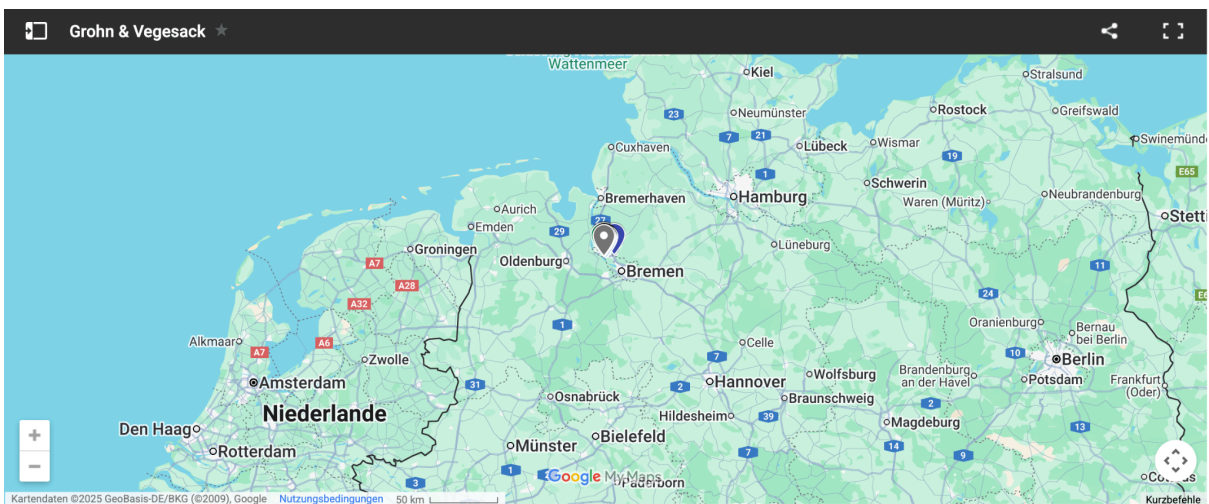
Grohn & Vegesack

Wattenmeer
Kiel
Stralsund
Rostock
Greifswald
Neumünster
Swinemünde
Wismar
Lübeck
Cuxhaven
Schwerin
Bremerhaven
Hamburg
Neubrandenburg
Waren (Müritz)
Aurich
Emden
Stettin
Groningen
Lüneburg
Oldenburg
Bremen
Oranienburg
Bernau bei Berlin
Alkmaar
Zwolle
Celle
Berlin
Wolfsburg
Brandenburg an der Havel
Amsterdam
Hannover
Potsdam
Frankfurt (Oder)
Osnabrück
Braunschweig
Niederlande
Hildesheim
Magdeburg
Den Haag
Bielefeld
Rotterdam
Münster
Paderborn
Cottbus
23
7
21
1
19
E65
27
29
A7
A28
A32
A6
A7
1
11
24
E6
7
10
31
2
39
2
14
13
3
1
7
9
+
−
Google My Maps
Kartendaten ©2025 GeoBasis-DE/BKG (©2009), Google
Nutzungsbedingungen
50 km
Kurzbefehle